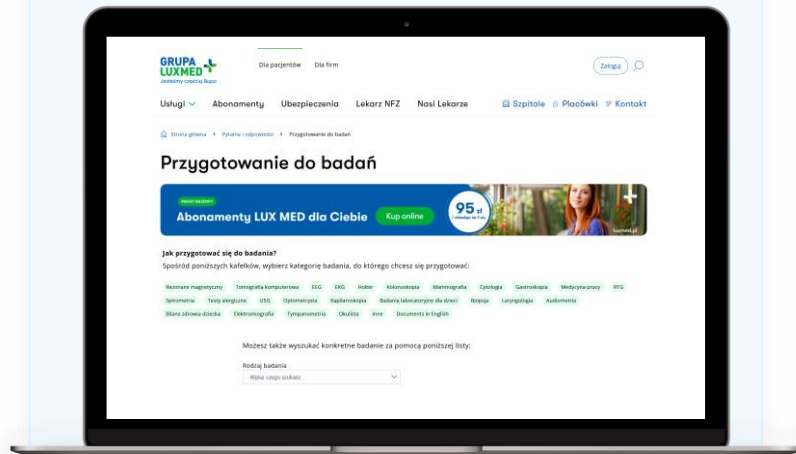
GRUPA LUXMED
Jesteśmy częścią Bupa

Dla pacjentów Dla firm

Zaloguj

Usługi Abonamenty Ubezpieczenia Lekarz NFZ Nasi Lekarze Szpitale Placówki Kontakt

Strona główna > Pytania i odpowiedzi > Przygotowanie do badań

Przygotowanie do badań

PAKIET BAZOWY
Abonamenty LUX MED dla Ciebie Kup online 95 zł
luxmed.pl

Jak przygotować się do badania?
Spośród poniższych kafelków, wybierz kategorię badania, do którego chcesz się przygotować:

Rezonans magnetyczny Tomografia komputerowa EEG EKG Holter Kolonoskopia Mammografia Cytologia Gastroskopia Medycyna pracy RTG Spirometria Testy alergiczne USG Optometryzm Kapilaroskopia Badania laboratoryjne dla dzieci Biopsja Laryngologia Audiometria Bilans zdrowia dziecka Elektromiografia Tympanometria Okulista Inne Documents in English

Możesz także wyszukać konkretne badanie za pomocą poniższej listy:

Rodzaj badania
Wpisz czego szukasz